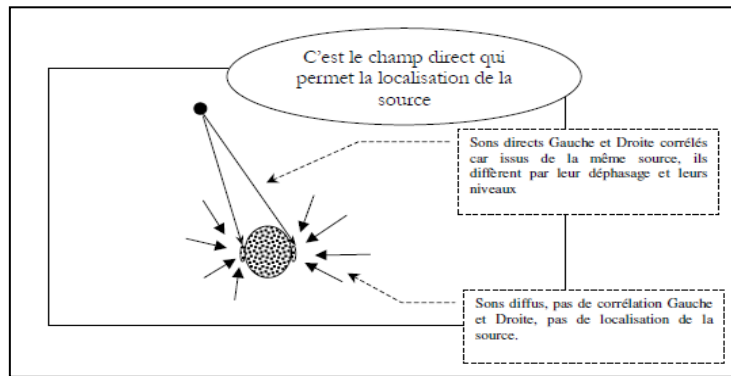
C'est le champ direct qui permet la localisation de la source

Sons directs Gauche et Droite corrélés car issus de la même source, ils diffèrent par leur déphasage et leurs niveaux

Sons diffus, pas de corrélation Gauche et Droite, pas de localisation de la source.